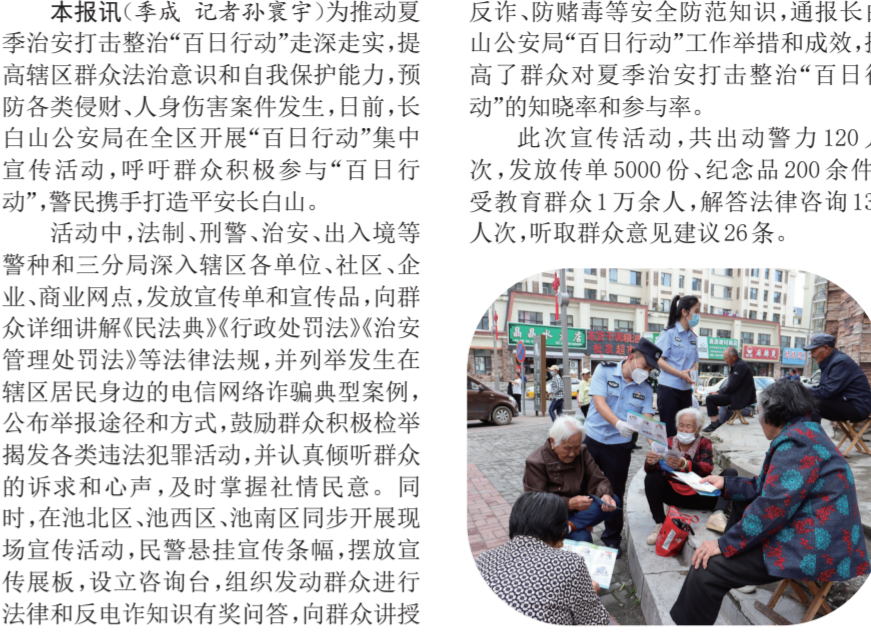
本报讯（季成 记者孙寰宇）为推动夏季治安打击整治“百日行动”走深走实，提高辖区群众法治意识和自我保护能力，预防各类侵财、人身伤害案件发生，日前，长白山公安局在全区开展“百日行动”集中宣传活动，呼吁群众积极参与“百日行动”，警民携手打造平安长白山。

活动中，法制、刑警、治安、出入境等警种和三分局深入辖区各单位、社区、企业、商业网点，发放宣传单和宣传品，向群众详细讲解《民法典》《行政处罚法》《治安管理处罚法》等法律法规，并列举发生在辖区居民身边的电信网络诈骗典型案例，公布举报途径和方式，鼓励群众积极检举揭发各类违法犯罪活动，并认真倾听群众的诉求和心声，及时掌握社情民意。同时，在池北区、池西区、池南区同步开展现场宣传活动，民警悬挂宣传条幅，摆放宣传展板，设立咨询台，组织发动群众进行法律和反电诈知识有奖问答，向群众讲授反诈、防赌毒等安全防范知识，通报长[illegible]山公安局“百日行动”工作举措和成效，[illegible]高了群众对夏季治安打击整治“百日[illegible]动”的知晓率和参与率。

此次宣传活动，共出动警力120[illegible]次，发放传单5000份、纪念品200余件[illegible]受教育群众1万余人，解答法律咨询13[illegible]人次，听取群众意见建议26条。